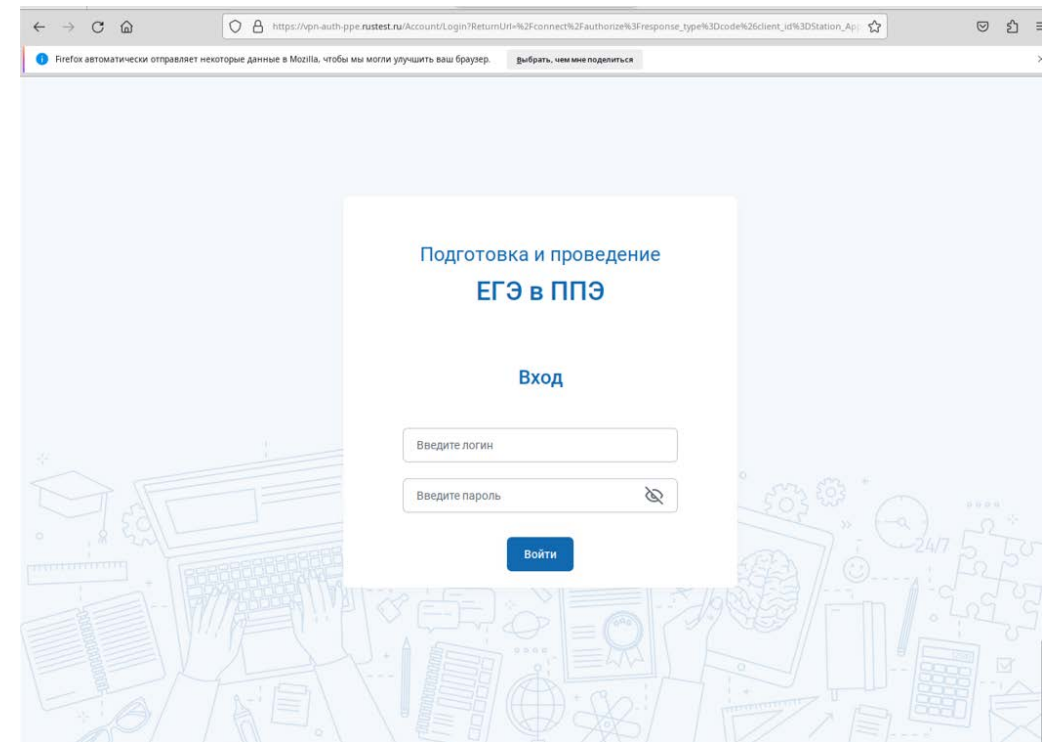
https://vpn-auth-ppe.rustest.ru/Account/Login?ReturnUrl=%2Fconnect%2Fauthorize%3Fresponse_type%3Dcode%26client_id%3DStation_App

Firefox автоматически отправляет некоторые данные в Mozilla, чтобы мы могли улучшить ваш браузер.

Выбрать, чем мне поделиться

Подготовка и проведение

ЕГЭ в ППЭ

Вход

Введите логин

Введите пароль

Войти

24/7